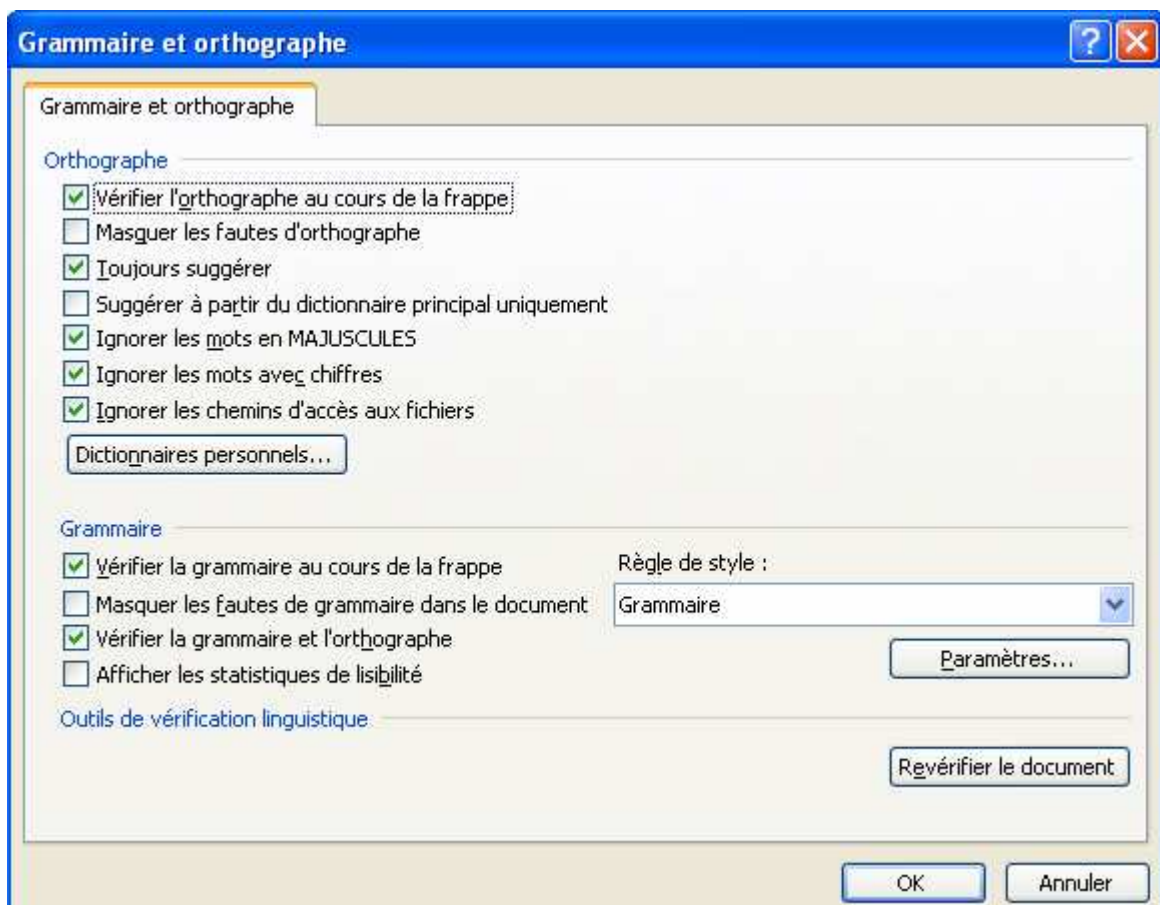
Grammaire et orthographe

Grammaire et orthographe

Orthographe

Vérifier l'orthographe au cours de la frappe

Masquer les fautes d'orthographe

Toujours suggérer

Suggérer à partir du dictionnaire principal uniquement

Ignorer les mots en MAJUSCULES

Ignorer les mots avec chiffres

Ignorer les chemins d'accès aux fichiers

Dictionnaires personnels...

Grammaire

Vérifier la grammaire au cours de la frappe

Règle de style :

Masquer les fautes de grammaire dans le document

Grammaire

Vérifier la grammaire et l'orthographe

Paramètres...

Afficher les statistiques de lisibilité

Outils de vérification linguistique

Revérifier le document

OK

Annuler